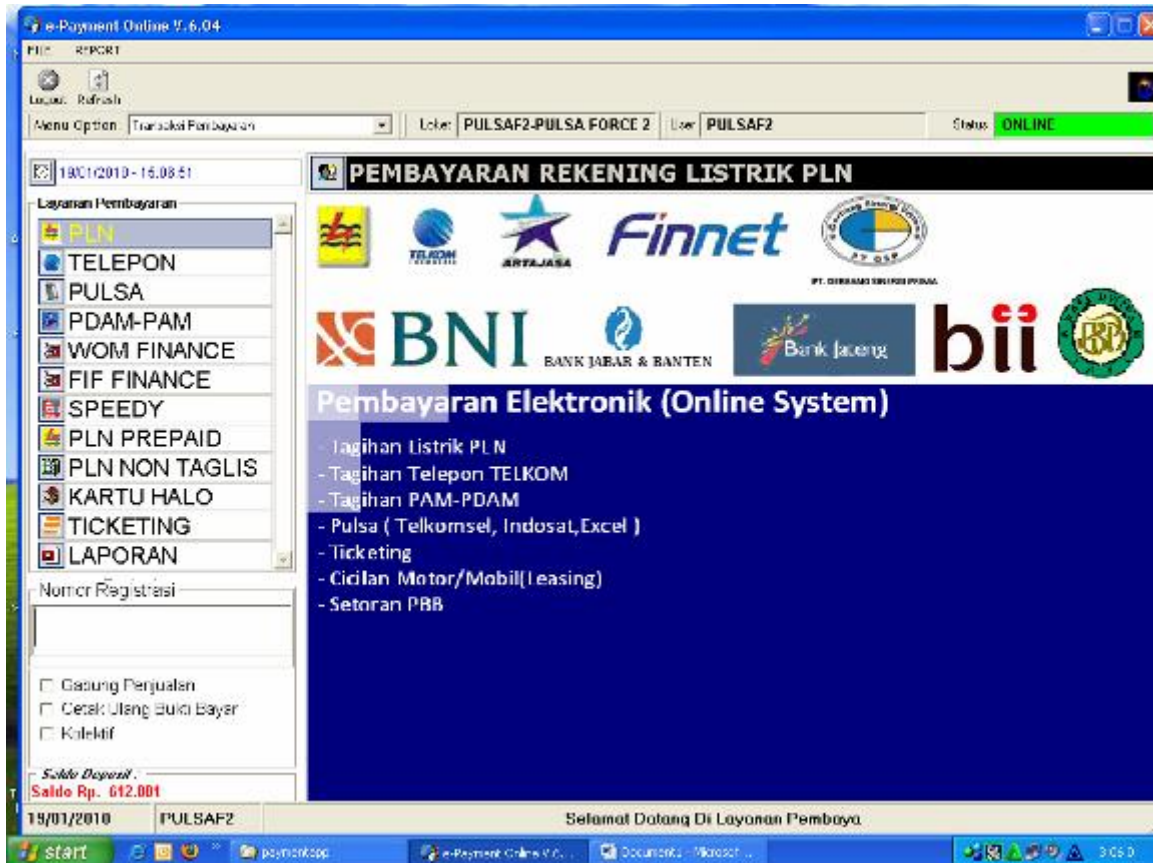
e-Payment Online V.6.04
FILE REPORT
Logout Refresh
Menu Option Transaksi Pembayaran
Loket PULSAF2-PULSA FORCE 2 User PULSAF2
Status ONLINE

18/01/2010 - 15.08.51
Layanan Pembayaran
PLN
TELEPON
PULSA
PDAM-PAM
WOM FINANCE
FIF FINANCE
SPEEDY
PLN PREPAID
PLN NON TAGLIS
KARTU HALO
TICKETING
LAPORAN

Nomor Registrasi

Gabung Penjualan
Cetak Ulang Bukti Bayar
Kolektif

Saldo Deposit :
Saldo Rp. 612.001

PEMBAYARAN REKENING LISTRIK PLN

TELKOM
ARTAJASA
Finnet
PT. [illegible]
BNI
BANK JABAR & BANTEN
Bank Jateng
bii

Pembayaran Elektronik (Online System)

- Tagihan Listrik PLN
- Tagihan Telepon TELKOM
- Tagihan PAM-PDAM
- Pulsa ( Telkomsel, Indosat,Excel )
- Ticketing
- Cicilan Motor/Mobil(Leasing)
- Setoran PBB

19/01/2010 PULSAF2 Selamat Datang Di Layanan Pembaya

start paymentapp e-Payment Online V.6... Documents - Microsoft ... 3:05